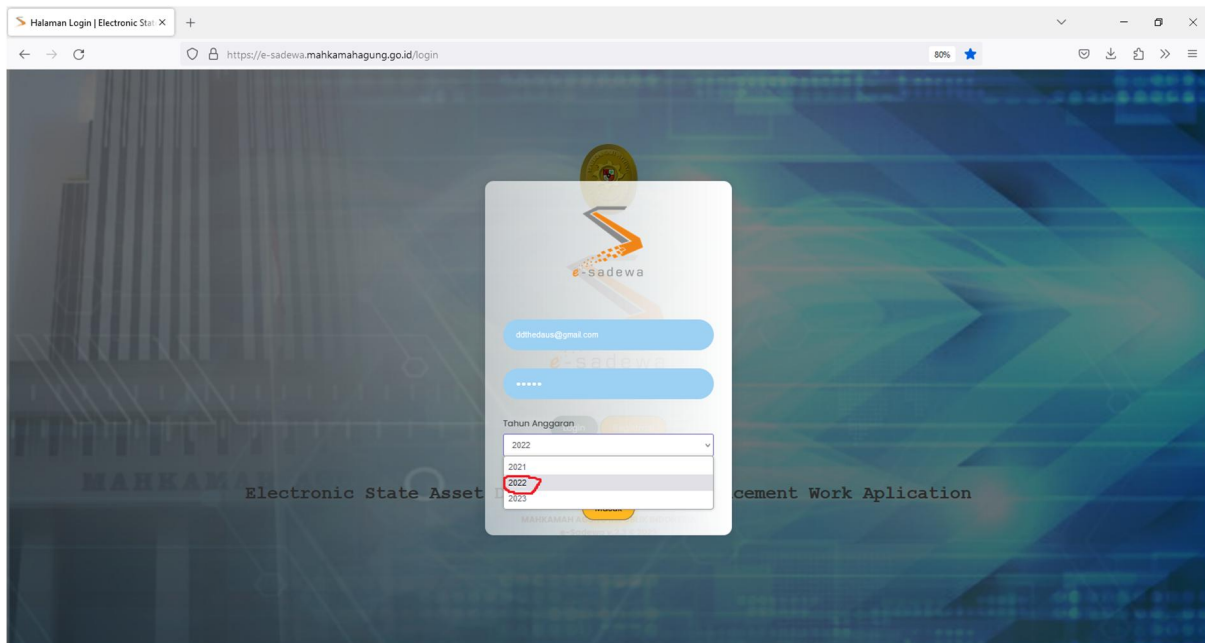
Halaman Login | Electronic Stat ×
+
https://e-sadewa.mahkamahagung.go.id/login
80%

e-sadewa

ddthedaus@gmail.com

•••••

Tahun Anggaran
2022
2021
2022
2023

Masuk

MAHKAMAH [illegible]

Electronic State Asset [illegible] cement Work Aplication